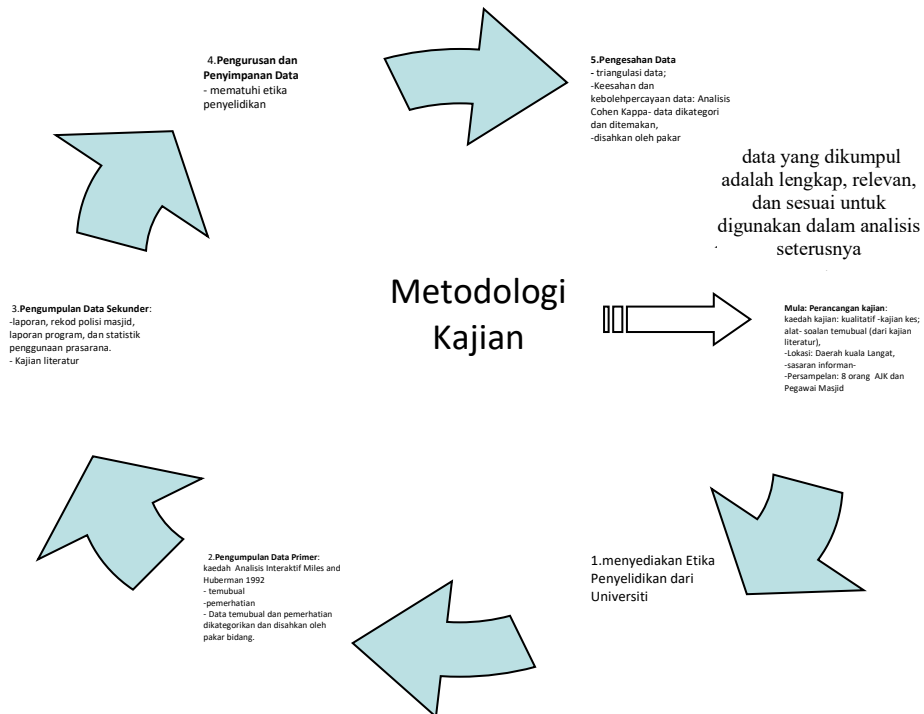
4.**Pengurusan dan Penyimpanan Data**
- mematuhi etika penyelidikan

**5.Pengesahan Data**
- triangulasi data;
-Keesahan dan kebolehpercayaan data: Analisis Cohen Kappa- data dikategori dan ditemakan,
-disahkan oleh pakar

data yang dikumpul adalah lengkap, relevan, dan sesuai untuk digunakan dalam analisis seterusnya

3.**Pengumpulan Data Sekunder**:
-laporan, rekod polisi masjid, laporan program, dan statistik penggunaan prasarana.
- Kajian literatur

Metodologi Kajian

**Mula: Perancangan kajian**:
kaedah kajian: kualitatif -kajian kes;
alat- soalan temubual (dari kajian literatur),
-Lokasi: Daerah kuala Langat,
-sasaran informan-
-Persampelan: 8 orang AJK dan Pegawai Masjid

2.**Pengumpulan Data Primer**:
kaedah Analisis Interaktif Miles and Huberman 1992
- temubual
-pemerhatian
- Data temubual dan pemerhatian dikategorikan dan disahkan oleh pakar bidang.

1.menyediakan Etika Penyelidikan dari Universiti